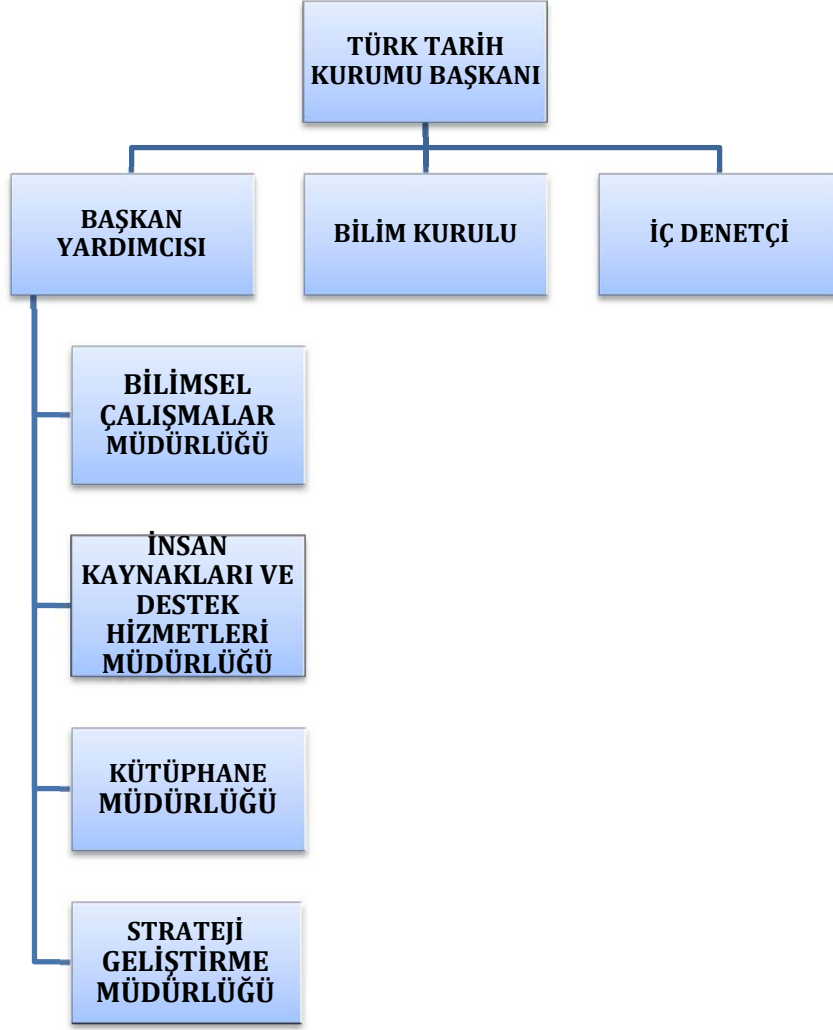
TÜRK TARİH KURUMU BAŞKANI

BAŞKAN YARDIMCISI

BİLİM KURULU

İÇ DENETÇİ

BİLİMSEL ÇALIŞMALAR MÜDÜRLÜĞÜ

İNSAN KAYNAKLARI VE DESTEK HİZMETLERİ MÜDÜRLÜĞÜ

KÜTÜPHANE MÜDÜRLÜĞÜ

STRATEJİ GELİŞTİRME MÜDÜRLÜĞÜ